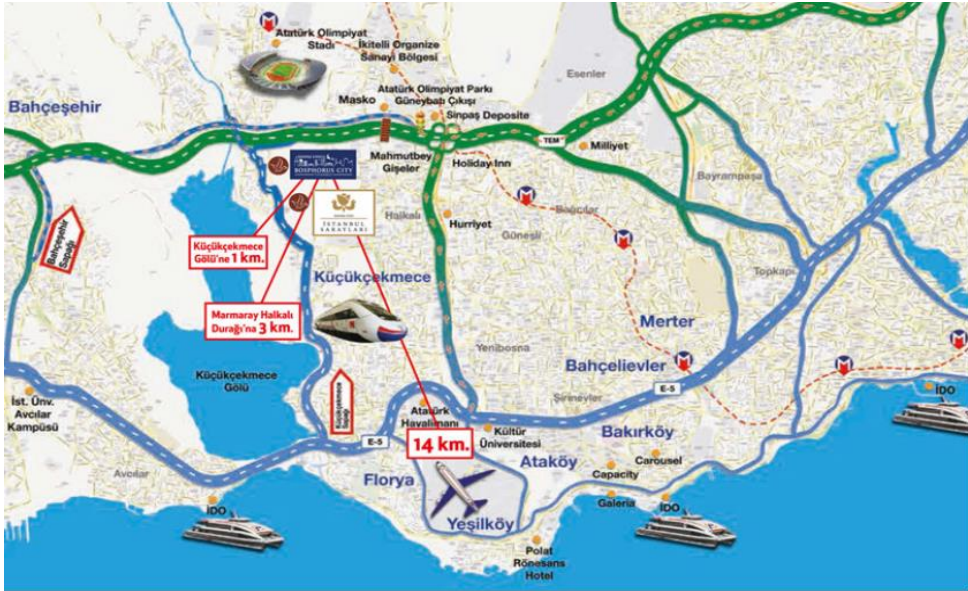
Atatürk Olimpiyat Stadı
İkitelli Organize Sanayi Bölgesi
Esenler
Masko
Atatürk Olimpiyat Parkı Güneybatı Çıkışı
Sinpaş Deposite
Bahçeşehir
TEM
Milliyet
BOSPHORUS CITY
Mahmutbey Gişeler
Holiday Inn
Bayrampaşa
Bağcılar
Bahçeşehir Sapağı
İSTANBUL SARAYLARI
Halkalı
Hurriyet
Güneşli
Küçükçekmece Gölü'ne 1 km.
Küçükçekmece
Topkapı
Marmaray Halkalı Durağı'na 3 km.
Merter
Yenibosna
Bahçelievler
Küçükçekmece Gölü
E-5
İst. Ünv. Avcılar Kampüsü
Sefaköy Sapağı
Şirinevler
İDO
Atatürk Havalimanı
Kültür Üniversitesi
Bakırköy
E-5
14 km.
Avcılar
Florya
Ataköy
Carousel
Capacity
Galeria
İDO
İDO
Yeşilköy
Polat Rönesans Hotel